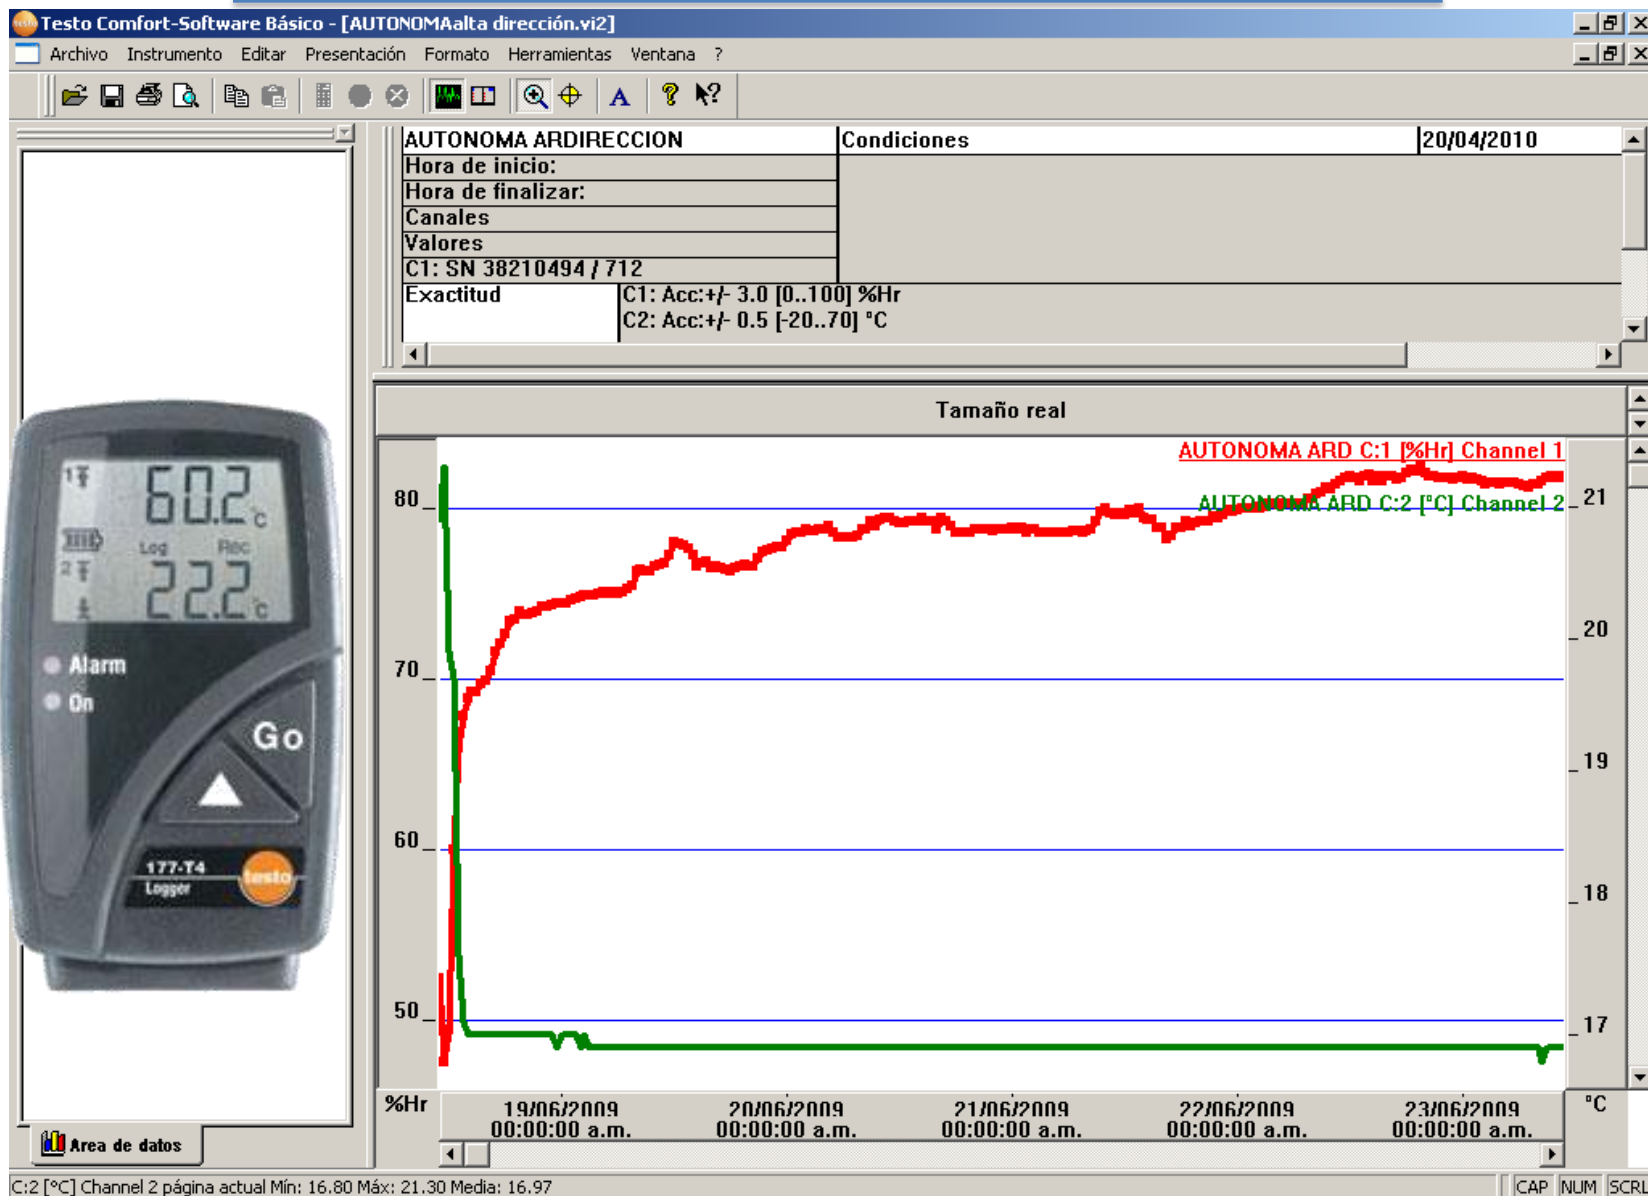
Testo Comfort-Software Básico - [AUTONOMAalta dirección.vi2]

Archivo Instrumento Editar Presentación Formato Herramientas Ventana ?

| AUTONOMA ARDIRECCION | Condiciones | 20/04/2010 |
|---|---|---|
| Hora de inicio: | | |
| Hora de finalizar: | | |
| Canales | | |
| Valores | | |
| C1: SN 38210494 / 712 | | |
| Exactitud | C1: Acc:+/- 3.0 [0..100] %Hr<br>C2: Acc:+/- 0.5 [-20..70] °C | |

60.2 °C
Log Rec
22.2 °C
Alarm
On
Go
177-T4
Logger
testo

Area de datos

Tamaño real

AUTONOMA ARD C:1 [%Hr] Channel 1
AUTONOMA ARD C:2 [°C] Channel 2

80
70
60
50
%Hr

21
20
19
18
17
°C

19/06/2009 00:00:00 a.m.
20/06/2009 00:00:00 a.m.
21/06/2009 00:00:00 a.m.
22/06/2009 00:00:00 a.m.
23/06/2009 00:00:00 a.m.

C:2 [°C] Channel 2 página actual Mín: 16.80 Máx: 21.30 Media: 16.97
CAP NUM SCRL